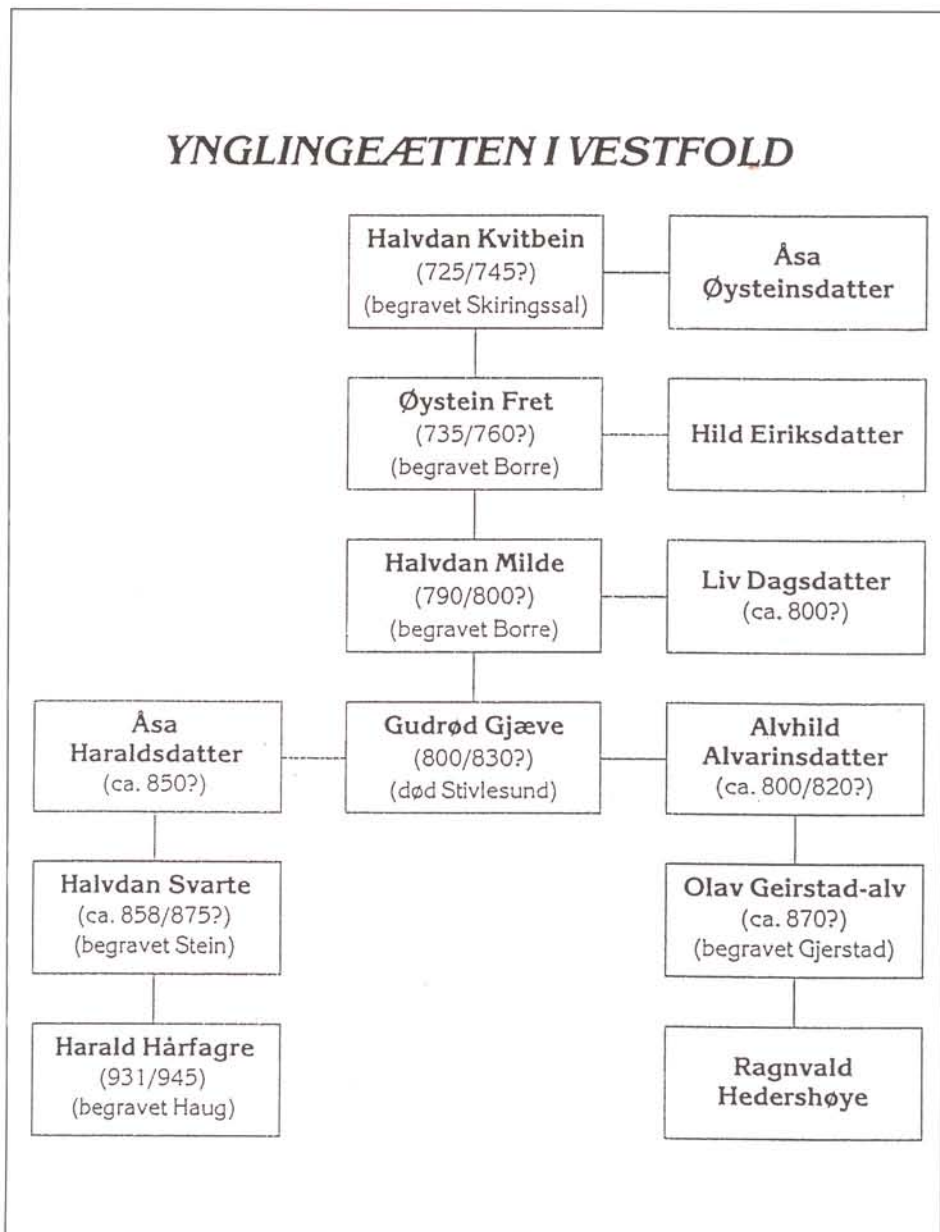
YNGLINGEÆTTEN I VESTFOLD

Halvdan Kvitbein
(725/745?)
(begravet Skiringssal)

Åsa
Øysteinsdatter

Øystein Fret
(735/760?)
(begravet Borre)

Hild Eiriksdatter

Halvdan Milde
(790/800?)
(begravet Borre)

Liv Dagsdatter
(ca. 800?)

Åsa
Haraldsdatter
(ca. 850?)

Gudrød Gjæve
(800/830?)
(død Stivlesund)

Alvhild
Alvarinsdatter
(ca. 800/820?)

Halvdan Svarte
(ca. 858/875?)
(begravet Stein)

Olav Geirstad-alv
(ca. 870?)
(begravet Gjerstad)

Harald Hårfagre
(931/945)
(begravet Haug)

Ragnvald
Hedershøye